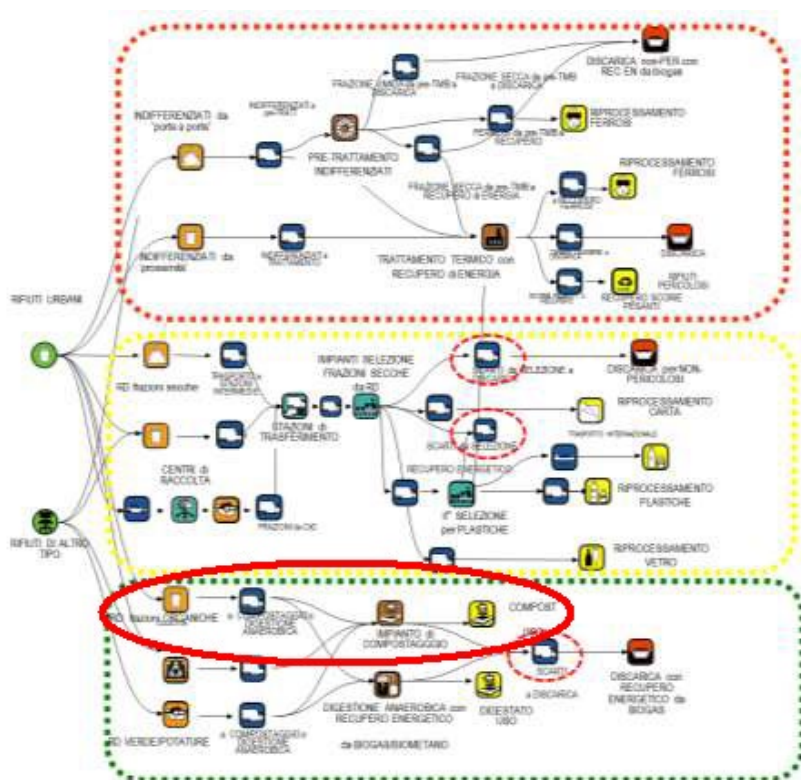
DISCARICA non-PER con REC EN da biogas

FRAZIONE UMIDA da pre-TMB a DISCARICA

FRAZIONE SECCA da pre-TMB a DISCARICA

INDIFFERENZIATI da "porta a porta"

INDIFFERENZIATI a pre-TRATT.

PRE-TRATTAMENTO INDIFFERENZIATI

FERROSI da pre-TMB a RECUPERO

RIPROCESSAMENTO FERROSI

FRAZIONE SECCA da pre-TMB a RECUPERO di ENERGIA

RIPROCESSAMENTO FERROSI

INDIFFERENZIATI da "prossimità"

INDIFFERENZIATI a TRATTAMENTO

TRATTAMENTO TERMICO con RECUPERO di ENERGIA

DISCARICA

RIFIUTI PERICOLOSI

RECUPERO SCORIE PESANTI

RIFIUTI URBANI

RD frazioni secche

IMPIANTI SELEZIONE FRAZIONI SECCHE da RD

SCARTI di SELEZIONE a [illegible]

DISCARICA per NON-PERICOLOSI

STAZIONI di TRASFERIMENTO

RIPROCESSAMENTO CARTA

SCARTI di SELEZIONE

TRASPORTO INTERNAZIONALE

CENTRI di RACCOLTA

RECUPERO ENERGETICO

II° SELEZIONE per PLASTICHE

RIPROCESSAMENTO PLASTICHE

FRAZIONI da CdR

RIFIUTI DI ALTRO TIPO

RIPROCESSAMENTO VETRO

RD frazioni ORGANICHE

a COMPOSTAGGIO o DIGESTIONE ANAEROBICA

IMPIANTO di COMPOSTAGGIO

COMPOST

USO

SCARTI

a DISCARICA

DISCARICA con RECUPERO ENERGETICO da BIOGAS

DIGESTIONE ANAEROBICA con RECUPERO ENERGETICO

DIGESTATO USO

RD VERDE/POTATURE

a COMPOSTAGGIO o DIGESTIONE ANAEROBICA

da BIOGAS/BIOMETANO